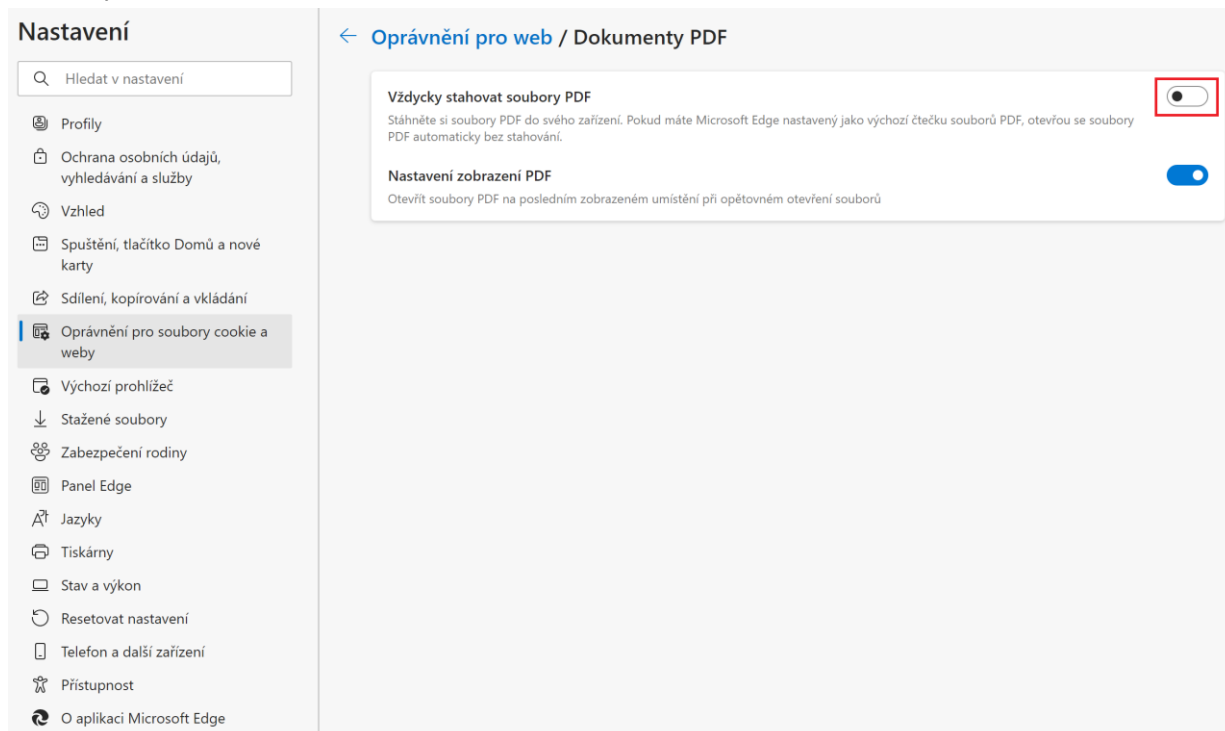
Nastavení

Hledat v nastavení

Profily

Ochrana osobních údajů, vyhledávání a služby

Vzhled

Spuštění, tlačítko Domů a nové karty

Sdílení, kopírování a vkládání

Oprávnění pro soubory cookie a weby

Výchozí prohlížeč

Stažené soubory

Zabezpečení rodiny

Panel Edge

Jazyky

Tiskárny

Stav a výkon

Resetovat nastavení

Telefon a další zařízení

Přístupnost

O aplikaci Microsoft Edge

← Oprávnění pro web / Dokumenty PDF

Vždycky stahovat soubory PDF

Stáhněte si soubory PDF do svého zařízení. Pokud máte Microsoft Edge nastavený jako výchozí čtečku souborů PDF, otevřou se soubory PDF automaticky bez stahování.

Nastavení zobrazení PDF

Otevřít soubory PDF na posledním zobrazeném umístění při opětovném otevření souborů